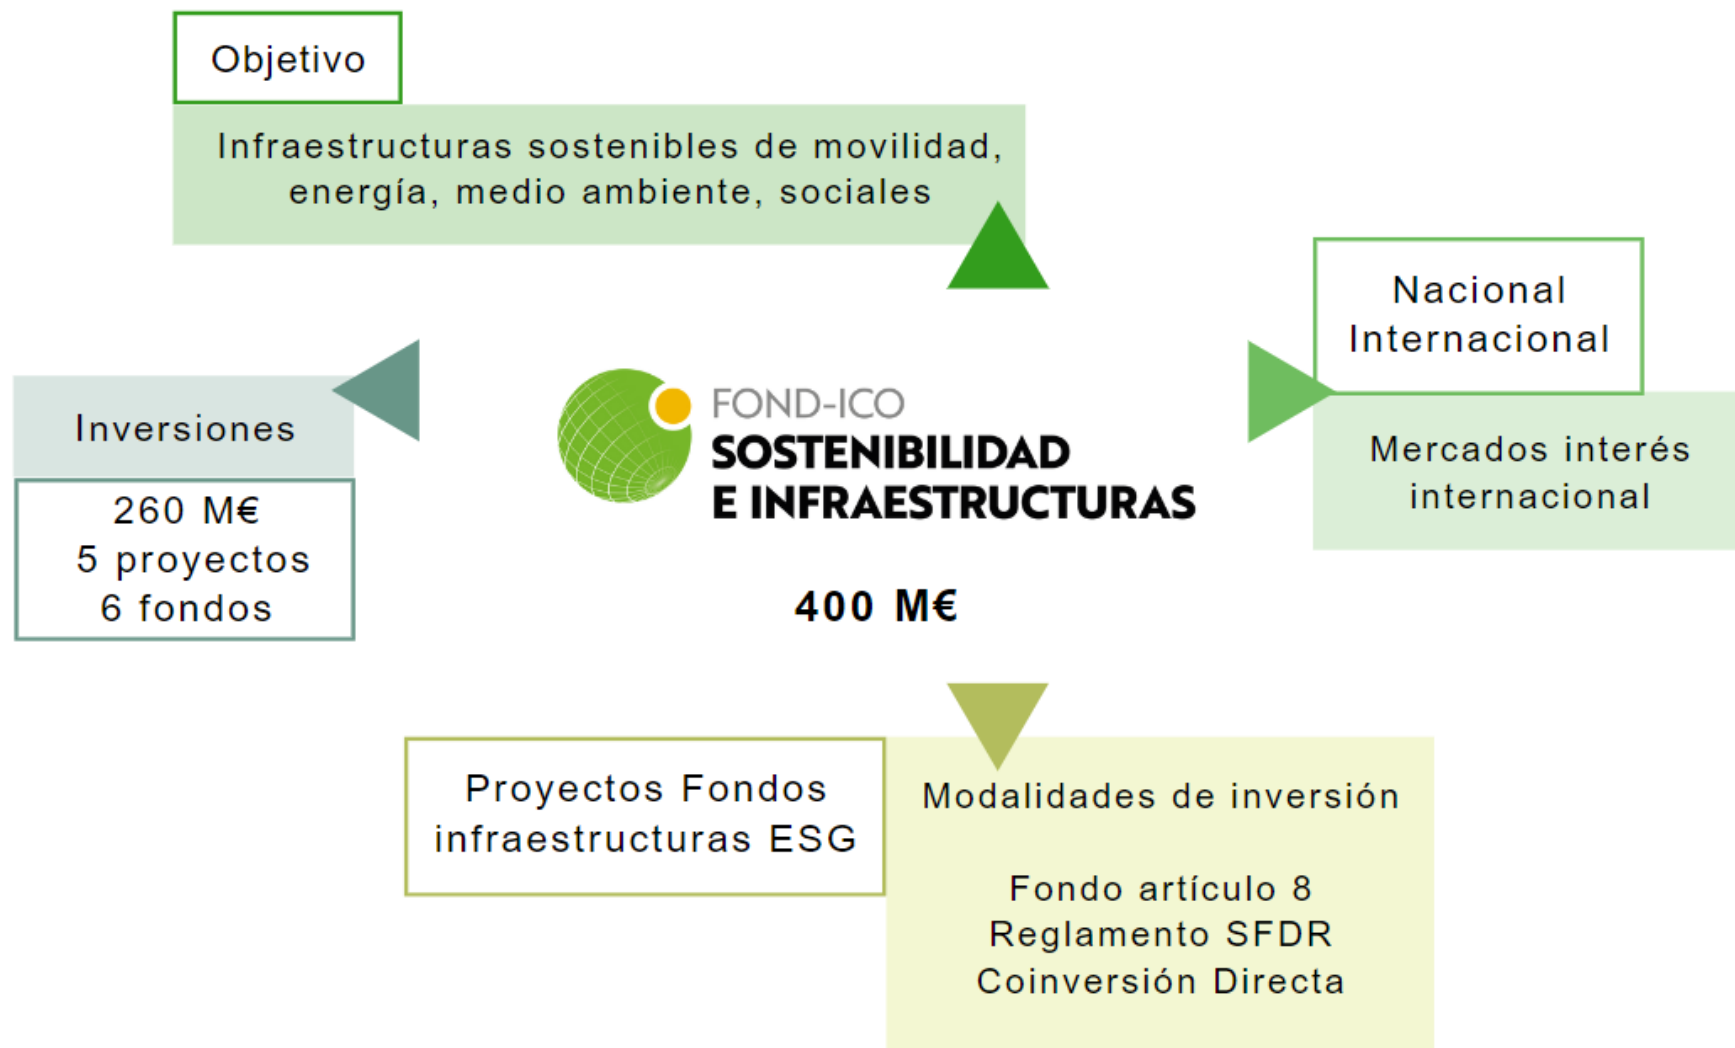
Objetivo

Infraestructuras sostenibles de movilidad, energía, medio ambiente, sociales

Nacional
Internacional

Mercados interés internacional

Inversiones

260 M€
5 proyectos
6 fondos

FOND-ICO
SOSTENIBILIDAD
E INFRAESTRUCTURAS

400 M€

Proyectos Fondos infraestructuras ESG

Modalidades de inversión

Fondo artículo 8
Reglamento SFDR
Coinversión Directa